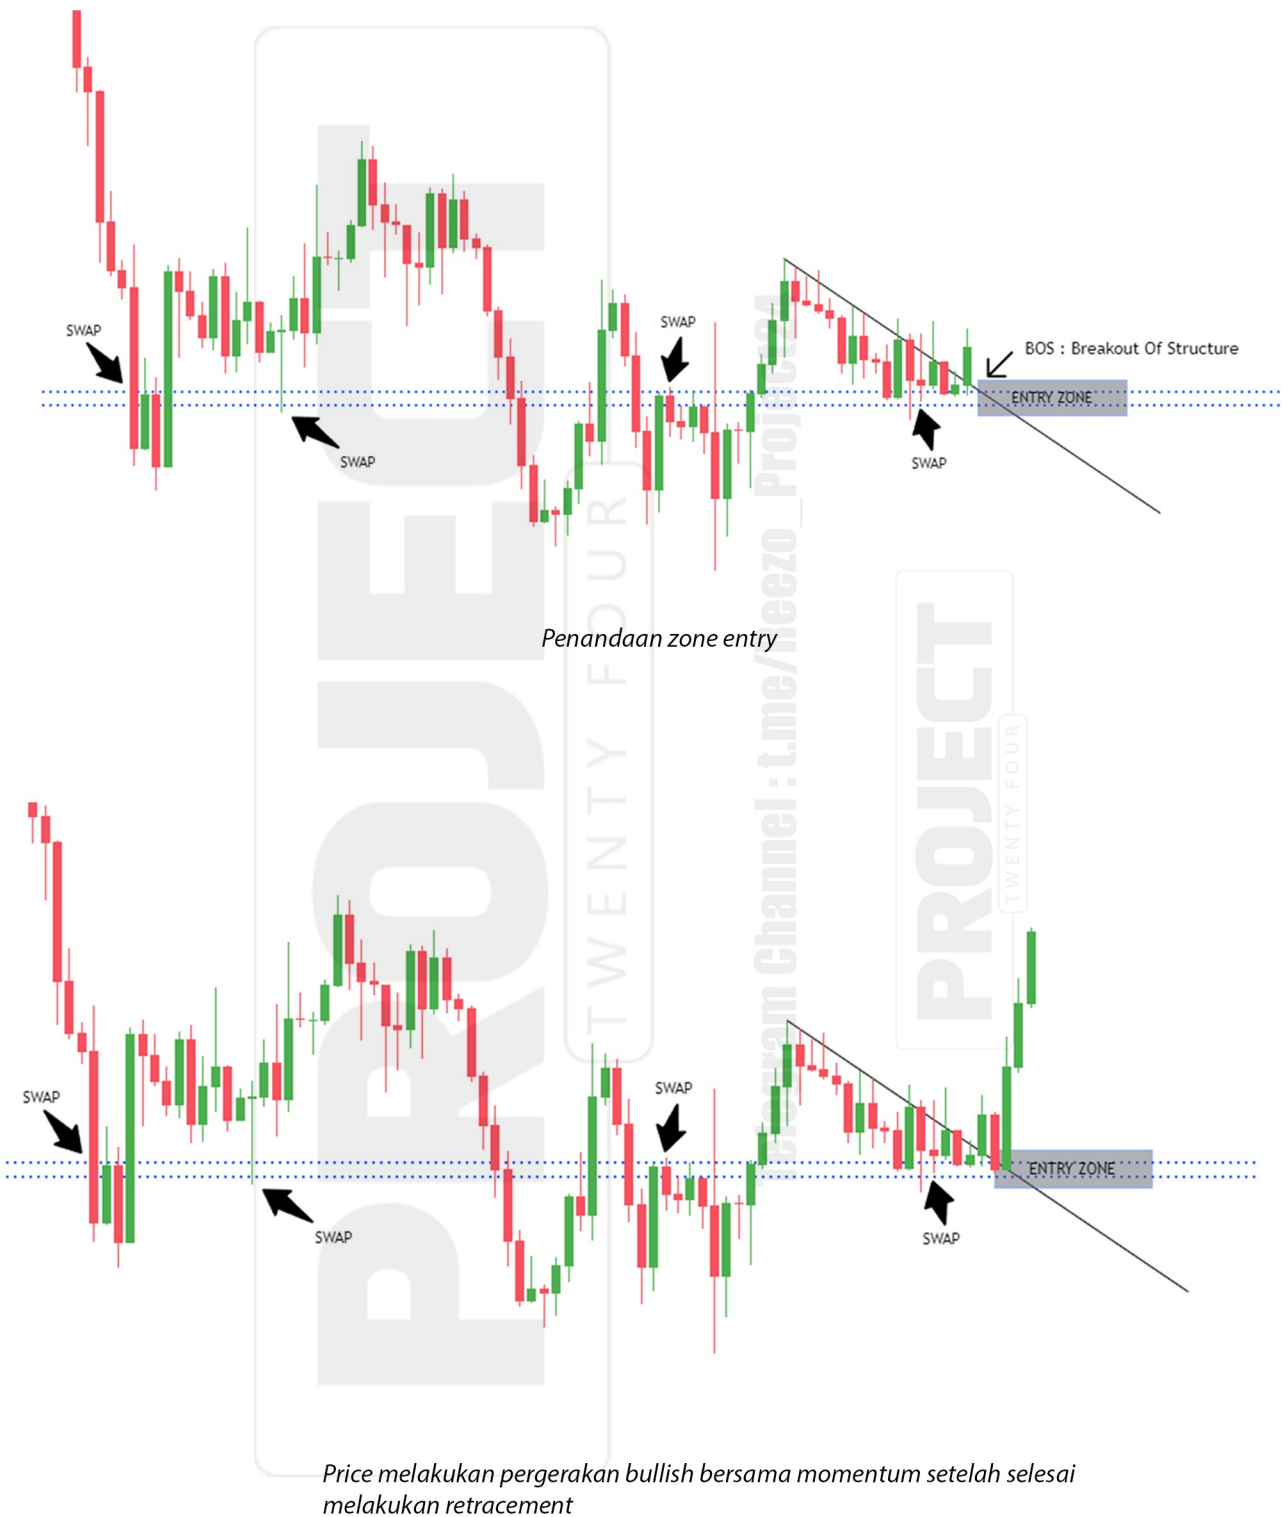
SWAP

SWAP

SWAP

BOS : Breakout Of Structure

ENTRY ZONE

SWAP

Penandaan zone entry

SWAP

SWAP

SWAP

ENTRY ZONE

SWAP

Price melakukan pergerakan bullish bersama momentum setelah selesai melakukan retracement

PROJECT
TWENTY FOUR

Telegram Channel : t.me/Neezo_Project24

PROJECT
TWENTY FOUR